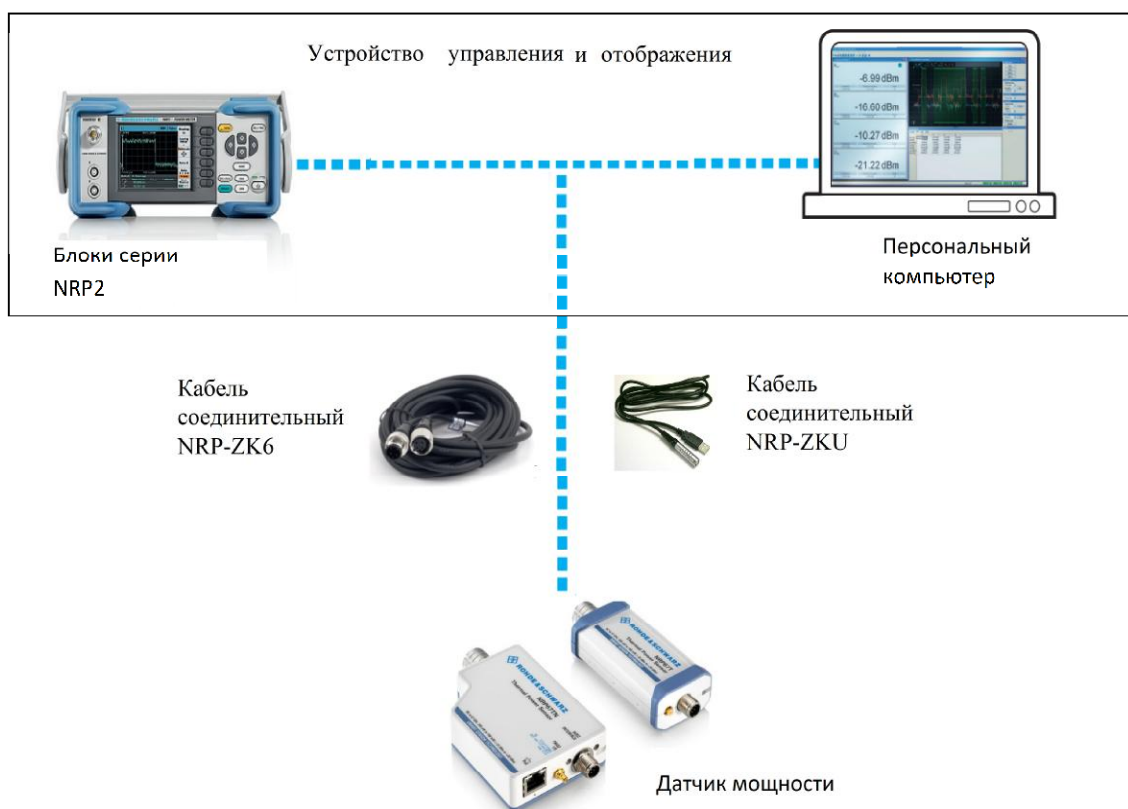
Устройство управления и отображения

-6.99 dBm

-16.00 dBm

-10.27 dBm

-21.22 dBm

Блоки серии NRP2

Персональный компьютер

Кабель соединительный NRP-ZK6

Кабель соединительный NRP-ZKU

Датчик мощности